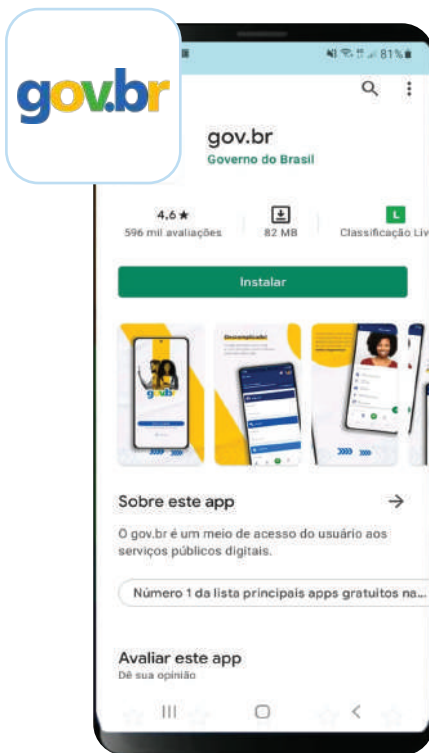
gov.br

81%

gov.br
Governo do Brasil

4,6 ★
596 mil avaliações

82 MB

L
Classificação Liv

Instalar

Descomplicado

gov.br

Sobre este app →

O gov.br é um meio de acesso do usuário aos serviços públicos digitais.

Número 1 da lista principais apps gratuitos na...

Avaliar este app
Dê sua opinião